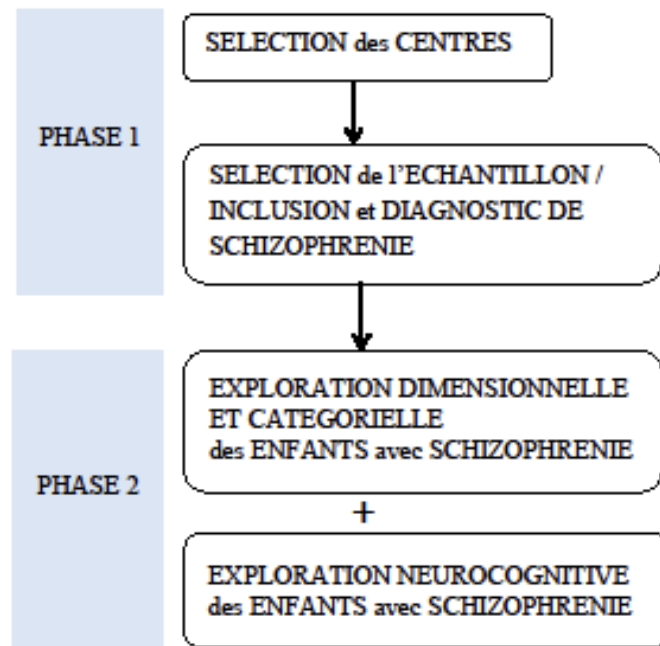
PHASE 1

SELECTION des CENTRES

SELECTION de l'ECHANTILLON / INCLUSION et DIAGNOSTIC DE SCHIZOPHRENIE

PHASE 2

EXPLORATION DIMENSIONNELLE ET CATEGORIELLE des ENFANTS avec SCHIZOPHRENIE

+

EXPLORATION NEUROCOGNITIVE des ENFANTS avec SCHIZOPHRENIE